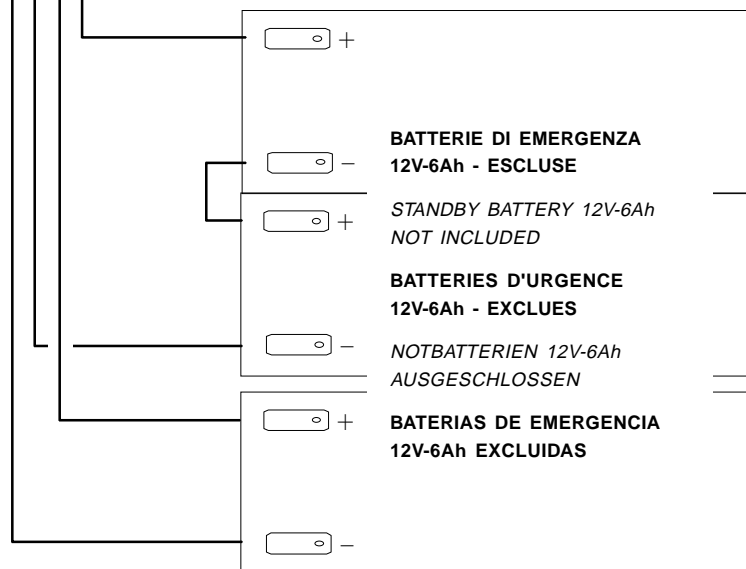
+

BATTERIE DI EMERGENZA 12V-6Ah - ESCLUSE

–

+

*STANDBY BATTERY 12V-6Ah NOT INCLUDED*

BATTERIES D'URGENCE 12V-6Ah - EXCLUES

–

*NOTBATTERIEN 12V-6Ah AUSGESCHLOSSEN*

+

BATERIAS DE EMERGENCIA 12V-6Ah EXCLUIDAS

–